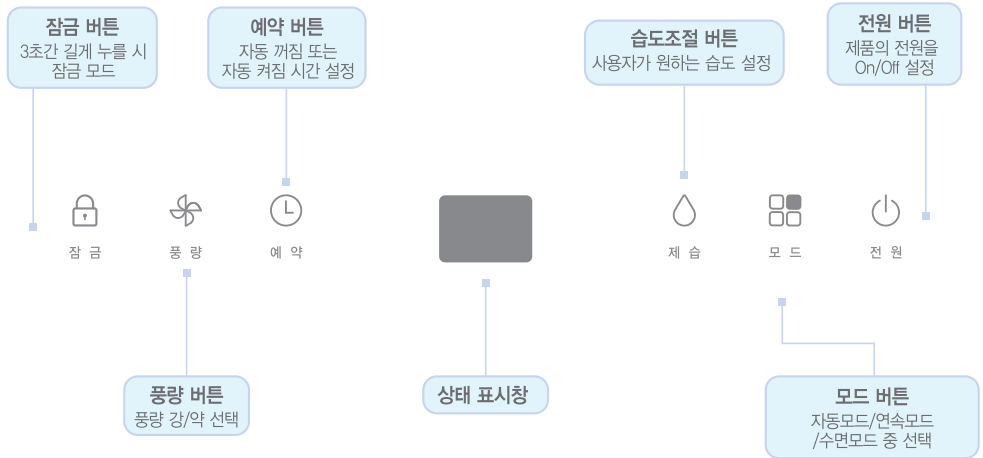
잠금 버튼
3초간 길게 누를 시 잠금 모드

예약 버튼
자동 꺼짐 또는 자동 켜짐 시간 설정

습도조절 버튼
사용자가 원하는 습도 설정

전원 버튼
제품의 전원을 On/Off 설정

잠금

풍량

예약

제습

모드

전원

풍량 버튼
풍량 강/약 선택

상태 표시창

모드 버튼
자동모드/연속모드 /수면모드 중 선택